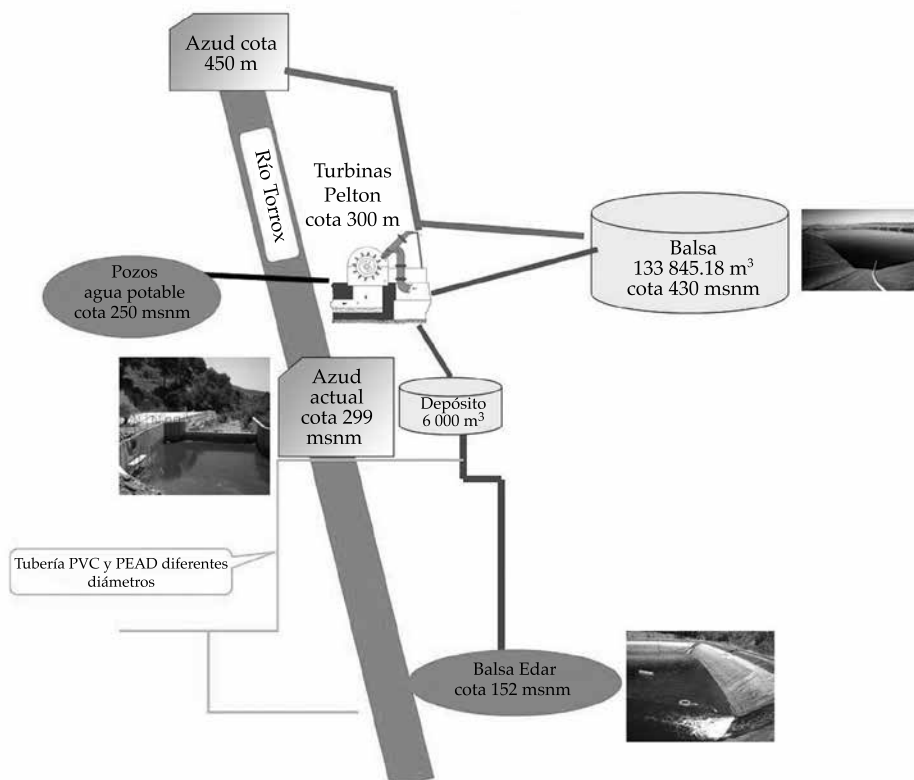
Azud cota 450 m

Río Torrox

Turbinas Pelton cota 300 m

Balsa 133 845.18 m$^3$ cota 430 msnm

Pozos agua potable cota 250 msnm

Azud actual cota 299 msnm

Depósito 6 000 m$^3$

Tubería PVC y PEAD diferentes diámetros

Balsa Edar cota 152 msnm